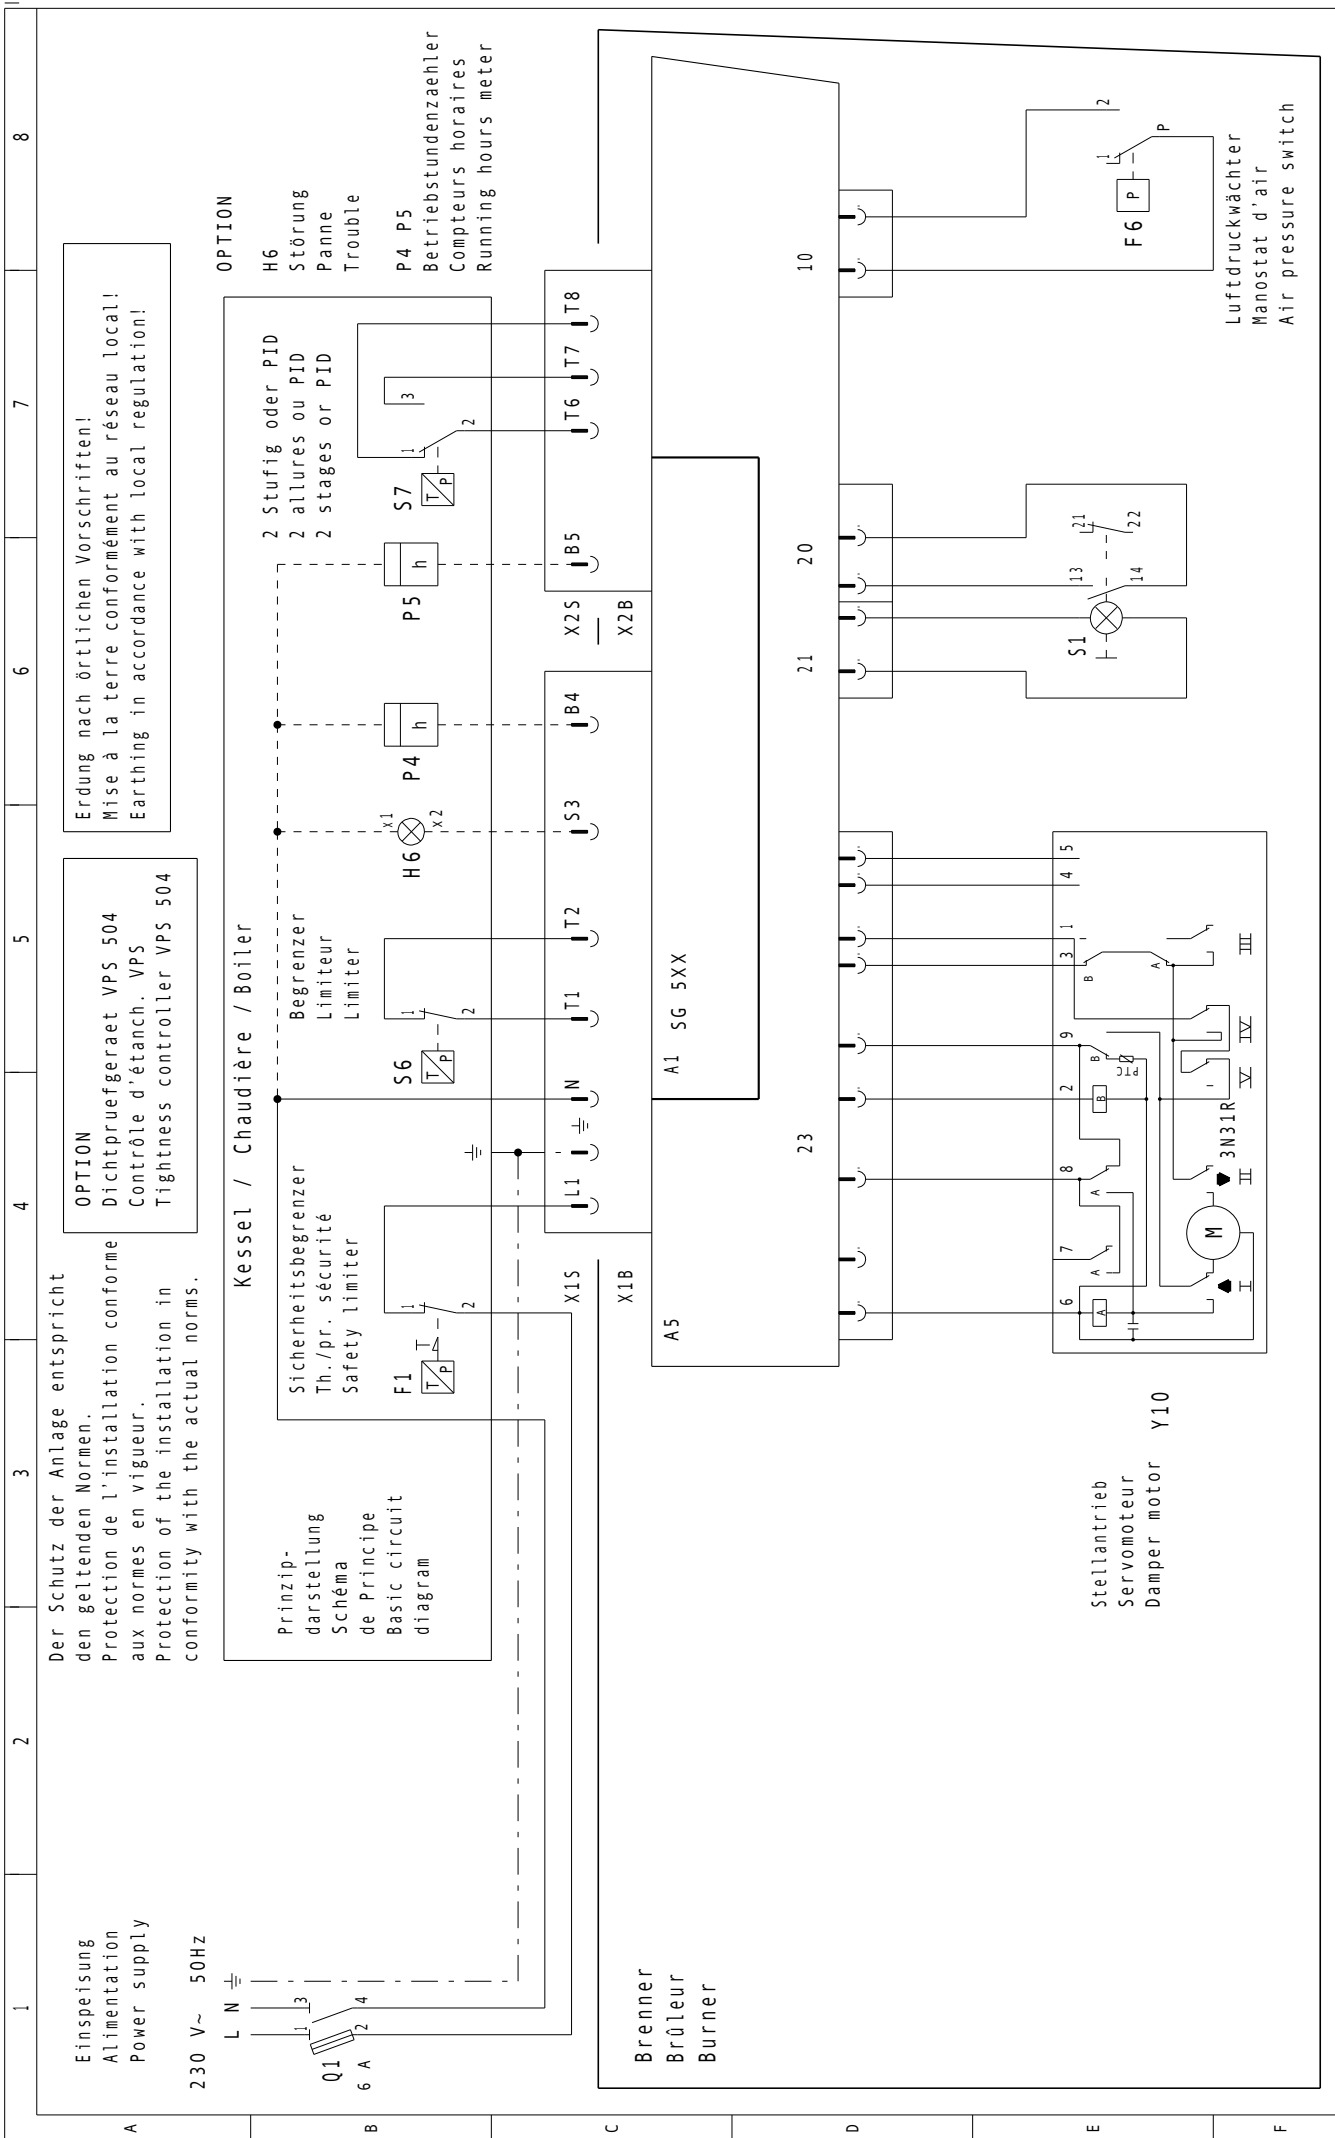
Der Schutz der Anlage entspricht den geltenden Normen.
Protection de l'installation conforme aux normes en vigueur.
Protection of the installation in conformity with the actual norms.

OPTION
Dichtpruefgeraet VPS 504
Contrôle d'étanch. VPS
Tightness controller VPS 504

Erdung nach örtlichen Vorschriften!
Mise à la terre conformément au réseau local!
Earthing in accordance with local regulation!

OPTION

H6
Störung
Panne
Trouble

P4 P5
Betriebstundenzaehler
Compteurs horaires
Running hours meter

Einspeisung
Alimentation
Power supply

230 V~ 50Hz

L N ⏚

1 3
2 4
Q1
6 A

Prinzip-
darstellung
Schéma
de Principe
Basic circuit
diagram

Kessel / Chaudière / Boiler

Sicherheitsbegrenzer
Th./pr. sécurité
Safety limiter

F1
T
1 2

Begrenzer
Limiteur
Limiter

S6
1 2

H6
X1 X2

P4
h

P5
h

2 Stufig oder PID
2 allures ou PID
2 stages or PID

S7
1 2 3

X1S
X1B

L1 ⏚ N T1 T2 S3 B4 B5 T6 T7 T8

X2S
X2B

A1 SG 5XX

A5

23
21
20
10

S1
13 14
21 22

F6
P
1 2

Luftdruckwächter
Manostat d'air
Air pressure switch

Brenner
Brûleur
Burner

Stellantrieb
Servomoteur
Damper motor Y10

6 7 8 2 9 3 1 4 5
A A A B B A B
PTC
M
I II III IV V
3N31R

1 2 3 4 5 6 7 8
A B C D E F